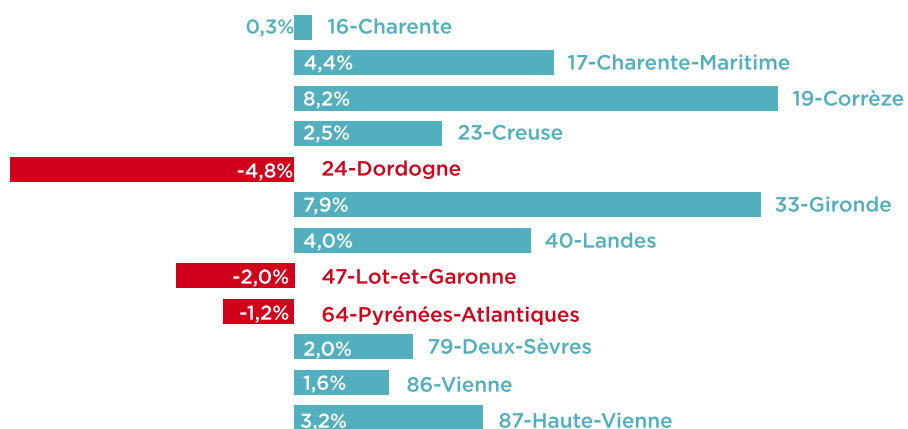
0,3% 16-Charente
4,4% 17-Charente-Maritime
8,2% 19-Corrèze
2,5% 23-Creuse
-4,8% 24-Dordogne
7,9% 33-Gironde
4,0% 40-Landes
-2,0% 47-Lot-et-Garonne
-1,2% 64-Pyrénées-Atlantiques
2,0% 79-Deux-Sèvres
1,6% 86-Vienne
3,2% 87-Haute-Vienne